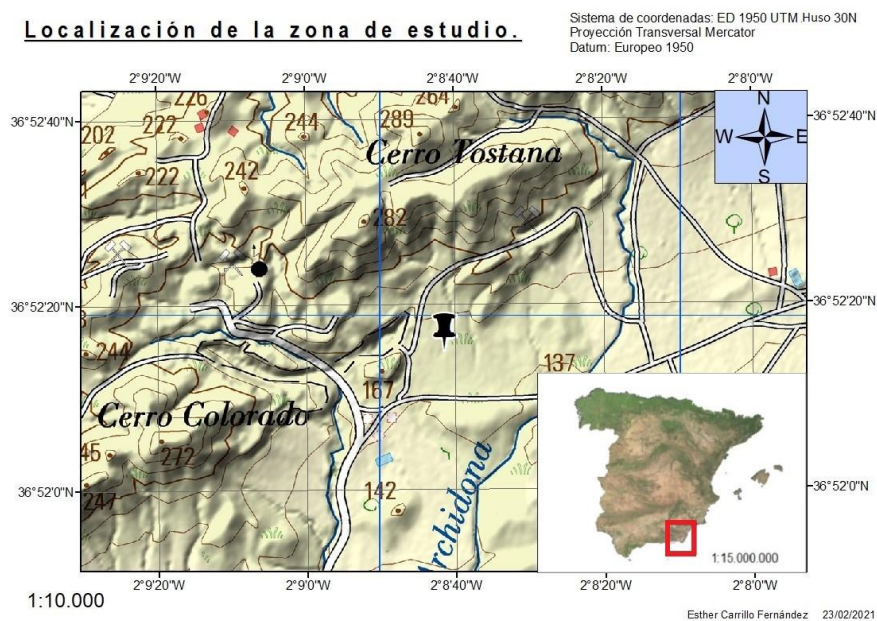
Localización de la zona de estudio.

Sistema de coordenadas: ED 1950 UTM Huso 30N
Proyección Transversal Mercator
Datum: Europeo 1950

2°9'20"W 2°9'0"W 2°8'40"W 2°8'20"W 2°8'0"W

36°52'40"N
36°52'20"N
36°52'0"N

N
W E
S

226
202
222
222
244
242
289
264
Cerro Tostana
282
244
137
167
Cerro Colorado
45
272
142
247
Archidona

36°52'40"N
36°52'20"N
36°52'0"N

1:15.000.000

2°9'20"W 2°9'0"W 2°8'40"W 2°8'20"W 2°8'0"W

1:10.000

Esther Carrillo Fernández 23/02/2021